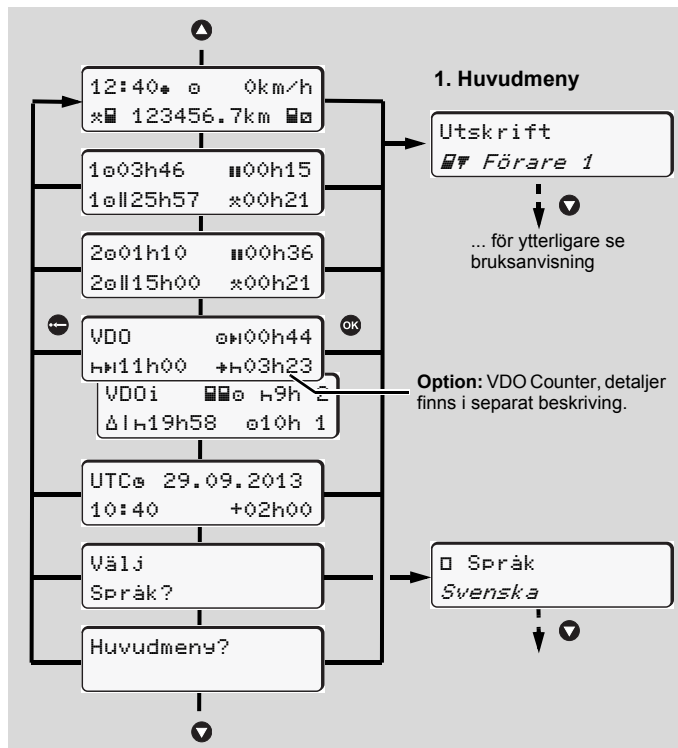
12:40 ⊙ 0km/h
123456.7km

1. Huvudmeny

Utskrift
Förare 1

... för ytterligare se bruksanvisning

1⊙03h46 ıı00h15
1⊙ll25h57 ⁎00h21

2⊙01h10 ıı00h36
2⊙ll15h00 ⁎00h21

VDO ⊙⊳l00h44
⊳l11h00 +⊳03h23

VDOi ⊙ ⊳9h 2
Δl⊳19h58 ⊙10h 1

Option: VDO Counter, detaljer finns i separat beskriving.

UTC⊙ 29.09.2013
10:40 +02h00

Välj
Språk?

□ Språk
Svenska

Huvudmeny?